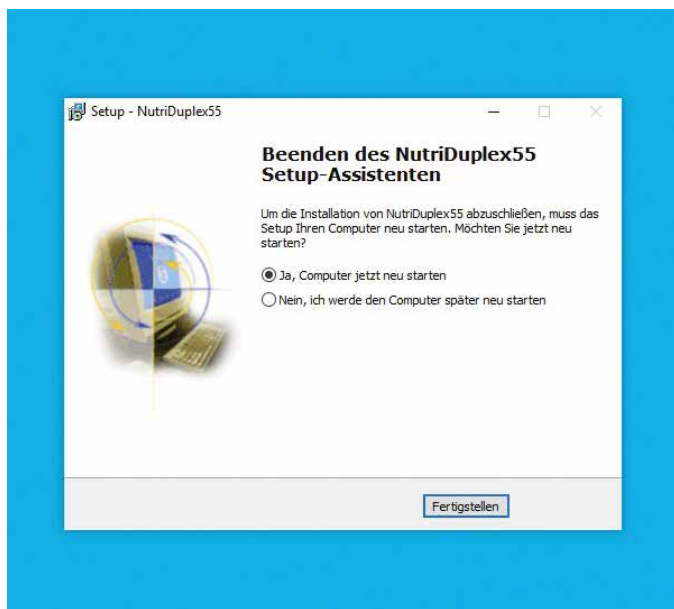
Setup - NutriDuplex55

Beenden des NutriDuplex55 Setup-Assistenten

Um die Installation von NutriDuplex55 abzuschließen, muss das Setup Ihren Computer neu starten. Möchten Sie jetzt neu starten?

Ja, Computer jetzt neu starten

Nein, ich werde den Computer später neu starten

Fertigstellen